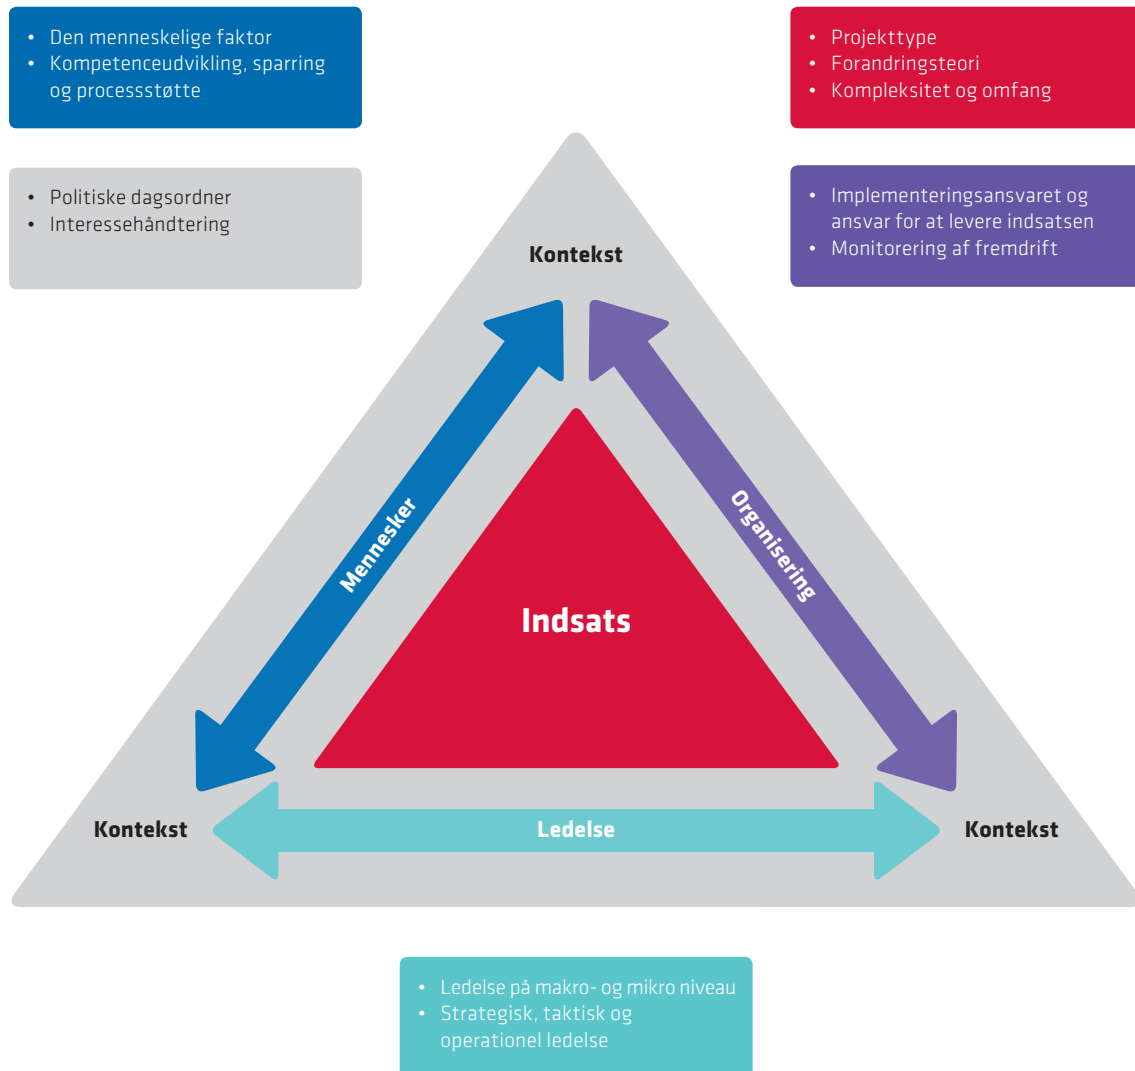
• Den menneskelige faktor
• Kompetenceudvikling, sparring og processstøtte

• Projekttype
• Forandringsteori
• Kompleksitet og omfang

• Politiske dagsordner
• Interessehåndtering

• Implementeringsansvaret og ansvar for at levere indsatsen
• Monitorering af fremdrift

Kontekst

Mennesker

Organisering

Indsats

Kontekst

Ledelse

Kontekst

• Ledelse på makro- og mikro niveau
• Strategisk, taktisk og operationel ledelse